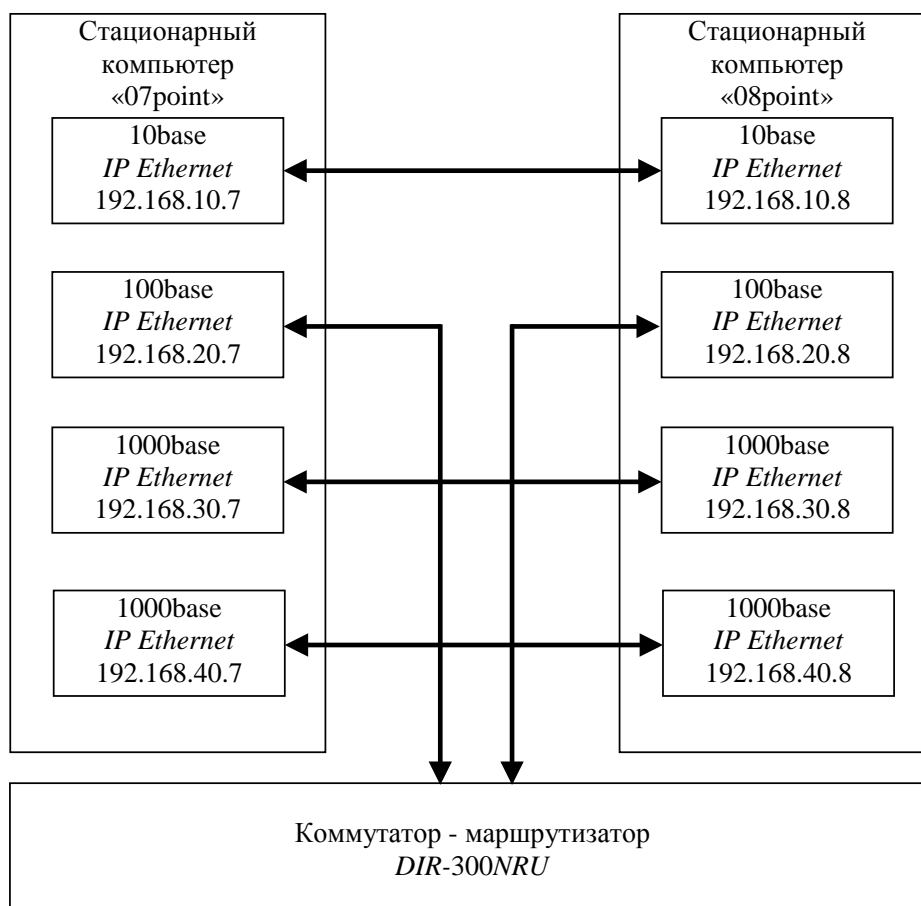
Стационарный компьютер «07point»

10base
*IP Ethernet*
192.168.10.7

100base
*IP Ethernet*
192.168.20.7

1000base
*IP Ethernet*
192.168.30.7

1000base
*IP Ethernet*
192.168.40.7

Стационарный компьютер «08point»

10base
*IP Ethernet*
192.168.10.8

100base
*IP Ethernet*
192.168.20.8

1000base
*IP Ethernet*
192.168.30.8

1000base
*IP Ethernet*
192.168.40.8

Коммутатор - маршрутизатор
*DIR*-300*NRU*